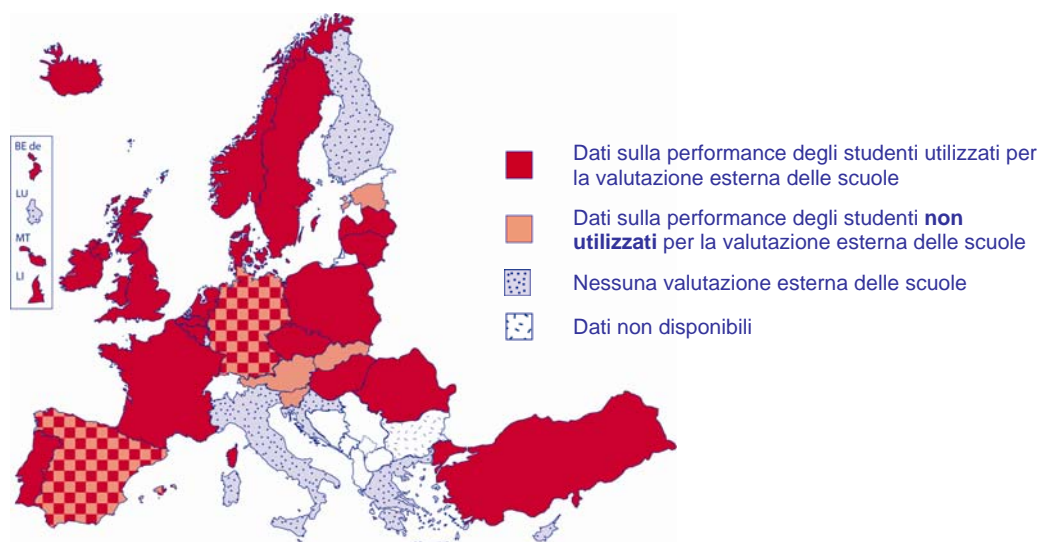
BE de

LU

MT

LI

Dati sulla performance degli studenti utilizzati per la valutazione esterna delle scuole

Dati sulla performance degli studenti **non utilizzati** per la valutazione esterna delle scuole

Nessuna valutazione esterna delle scuole

Dati non disponibili